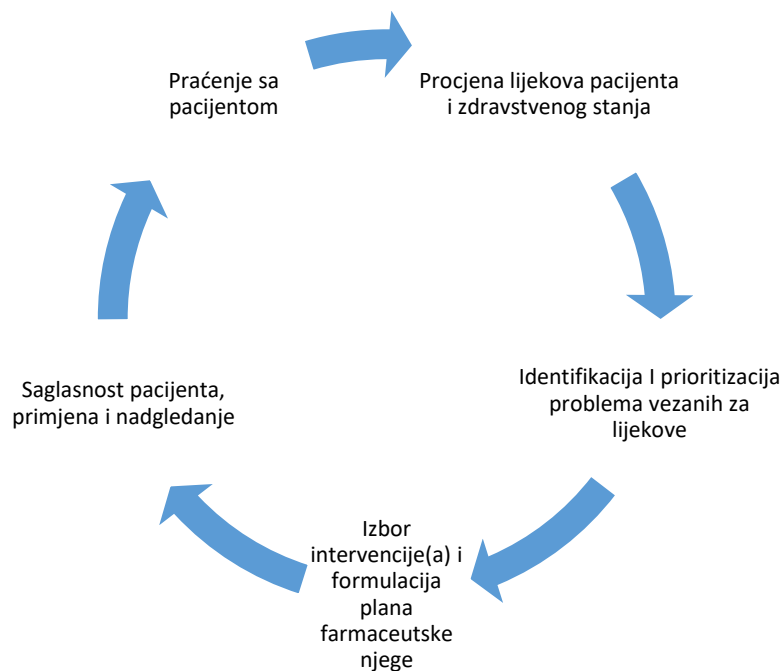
Procjena lijekova pacijenta i zdravstvenog stanja

Identifikacija I prioritizacija problema vezanih za lijekove

Izbor intervencije(a) i formulacija plana farmaceutske njege

Saglasnost pacijenta, primjena i nadgledanje

Praćenje sa pacijentom